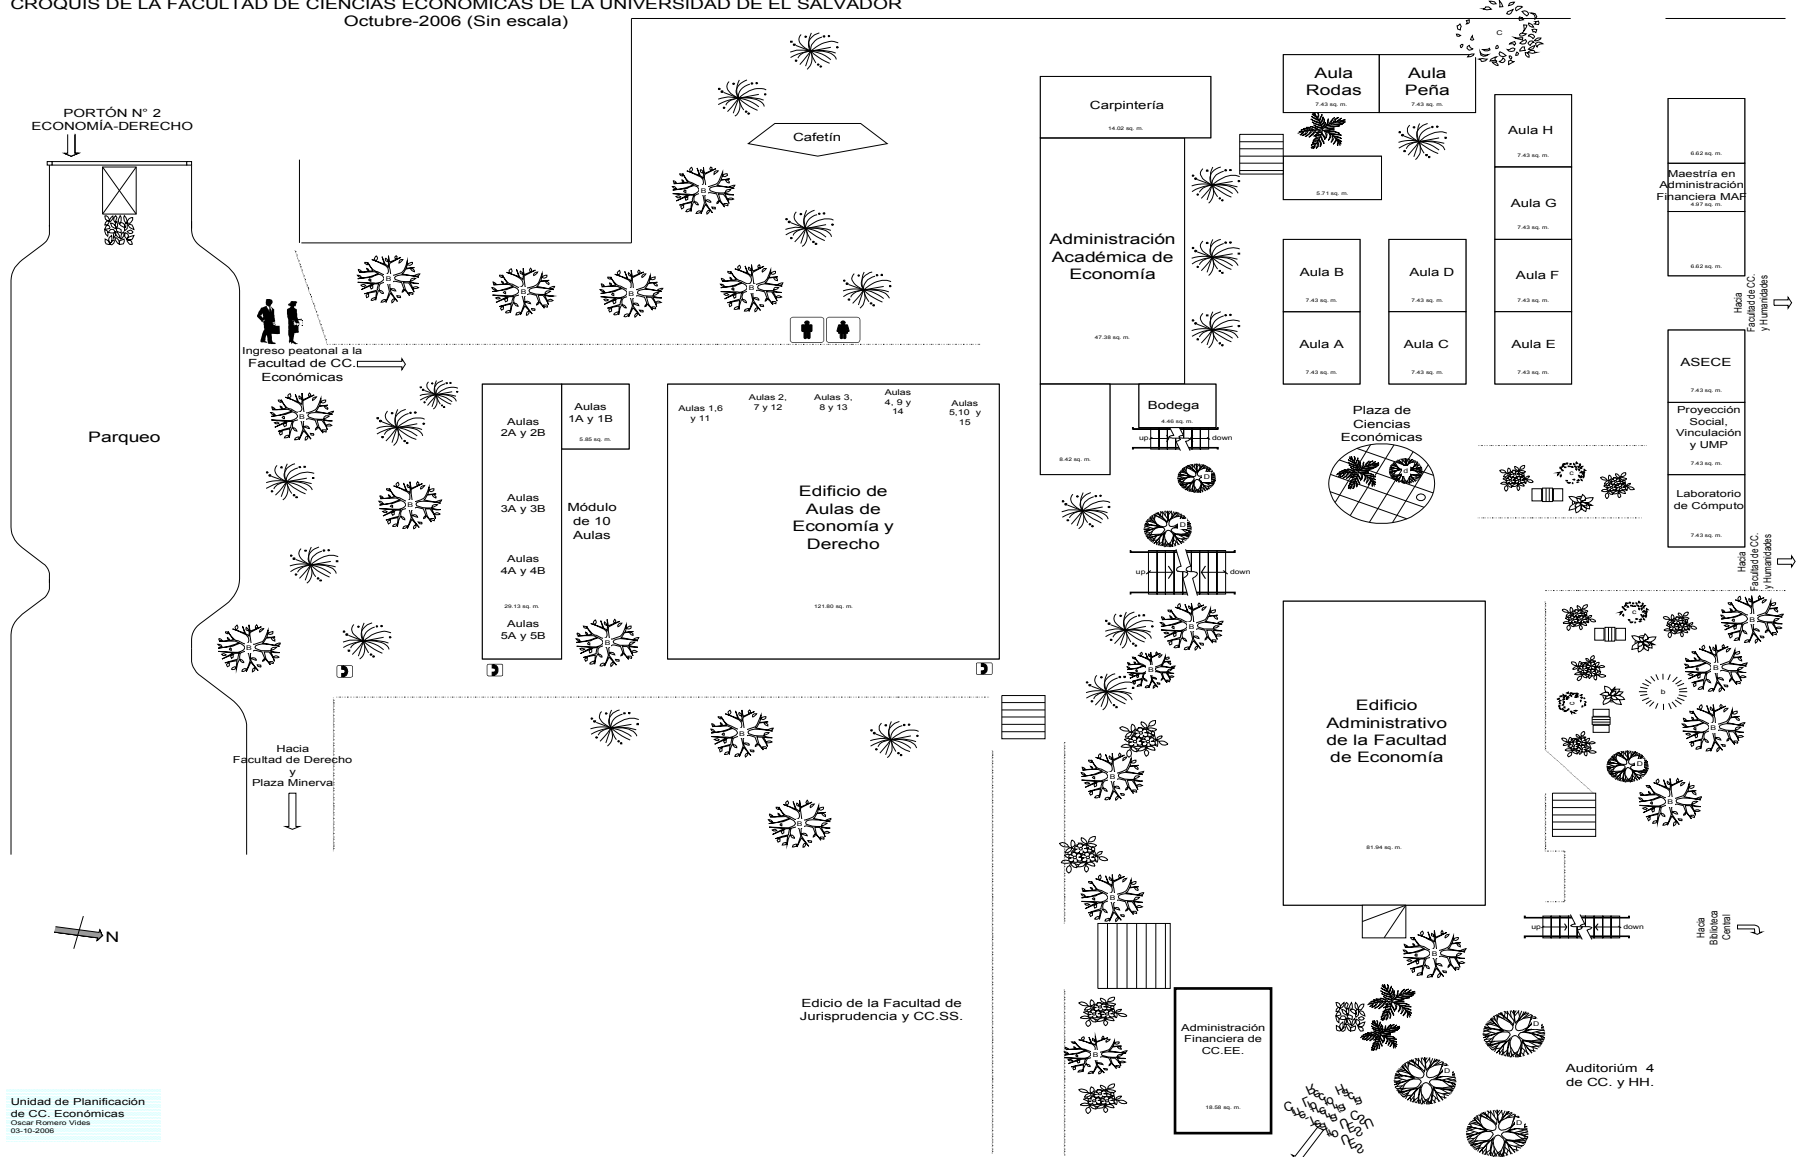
CROQUIS DE LA FACULTAD DE CIENCIAS ECONÓMICAS DE LA UNIVERSIDAD DE EL SALVADOR
Octubre-2006 (Sin escala)

PORTÓN N° 2
ECONOMÍA-DERECHO

Cafetín

Carpintería
14.02 sq. m.

Aula Rodas
7.43 sq. m.

Aula Peña
7.43 sq. m.

Aula H
7.43 sq. m.

5.71 sq. m.

6.62 sq. m.
Maestría en Administración Financiera MAF
4.97 sq. m.
6.62 sq. m.

Administración Académica de Economía
47.38 sq. m.

Aula G
7.43 sq. m.

Aula B
7.43 sq. m.

Aula D
7.43 sq. m.

Aula F
7.43 sq. m.

Hacia Facultad de CC. y Humanidades

Ingreso peatonal a la Facultad de CC. Económicas

Aula A
7.43 sq. m.

Aula C
7.43 sq. m.

Aula E
7.43 sq. m.

ASECE
7.43 sq. m.

Parqueo

Aulas 2A y 2B

Aulas 1A y 1B
5.85 sq. m.

Aulas 1,6 y 11

Aulas 2, 7 y 12

Aulas 3, 8 y 13

Aulas 4, 9 y 14

Aulas 5,10 y 15

Bodega
4.46 sq. m.

up down

8.42 sq. m.

Plaza de Ciencias Económicas

Proyección Social, Vinculación y UMP
7.43 sq. m.

Laboratorio de Cómputo
7.43 sq. m.

Aulas 3A y 3B

Módulo de 10 Aulas

Edificio de Aulas de Economía y Derecho

Aulas 4A y 4B

29.13 sq. m.

Aulas 5A y 5B

121.80 sq. m.

up down

Hacia Facultad de CC. y Humanidades

Edificio Administrativo de la Facultad de Economía

81.94 sq. m.

Hacia Facultad de Derecho y Plaza Minerva

N

up down

Hacia Biblioteca Central

Edicio de la Facultad de Jurisprudencia y CC.SS.

Administración Financiera de CC.EE.
18.58 sq. m.

Auditoriúm 4 de CC. y HH.

Hacia Facultad de CC. Agronómicas

Unidad de Planificación de CC. Económicas
Oscar Romero Vides
03-10-2006